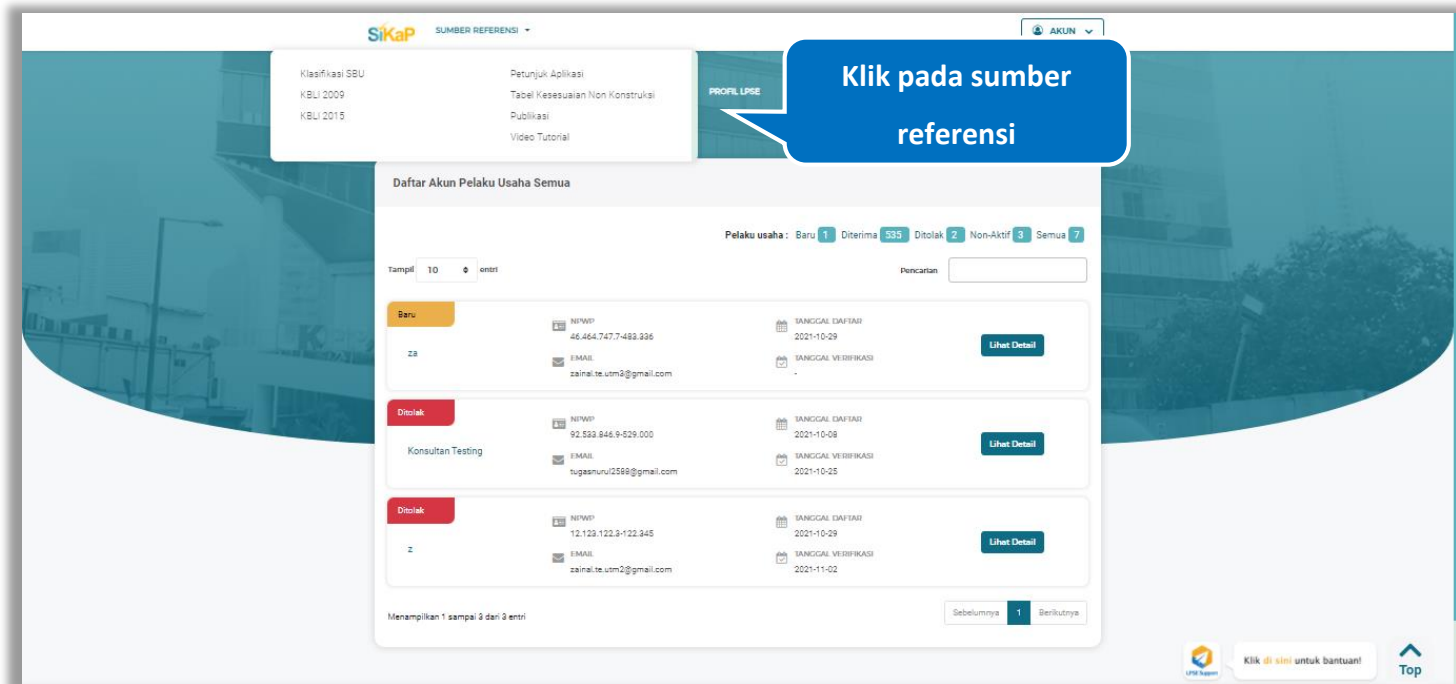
SiKaP SUMBER REFERENSI

AKUN

Klasifikasi SBU
KBLI 2009
KBLI 2015

Petunjuk Aplikasi
Tabel Kesesuaian Non Konstruksi
Publikasi
Video Tutorial

PROFIL LPSE

Klik pada sumber referensi

Daftar Akun Pelaku Usaha Semua

Pelaku usaha : Baru 1 Diterima 535 Ditolak 2 Non-Aktif 3 Semua 7

Tampil 10 entri

Pencarian

Baru
za
NPWP
46.464.747.7-483.336
EMAIL
zainal.te.utm3@gmail.com
TANGGAL DAFTAR
2021-10-29
TANGGAL VERIFIKASI
-
Lihat Detail

Ditolak
Konsultan Testing
NPWP
92.533.846.9-529.000
EMAIL
tugasnurul2589@gmail.com
TANGGAL DAFTAR
2021-10-08
TANGGAL VERIFIKASI
2021-10-25
Lihat Detail

Ditolak
z
NPWP
12.123.122.3-122.345
EMAIL
zainal.te.utm2@gmail.com
TANGGAL DAFTAR
2021-10-29
TANGGAL VERIFIKASI
2021-11-02
Lihat Detail

Menampilkan 1 sampai 3 dari 3 entri

Sebelumnya 1 Berikutnya

LPSE Support

Klik di sini untuk bantuan!

Top